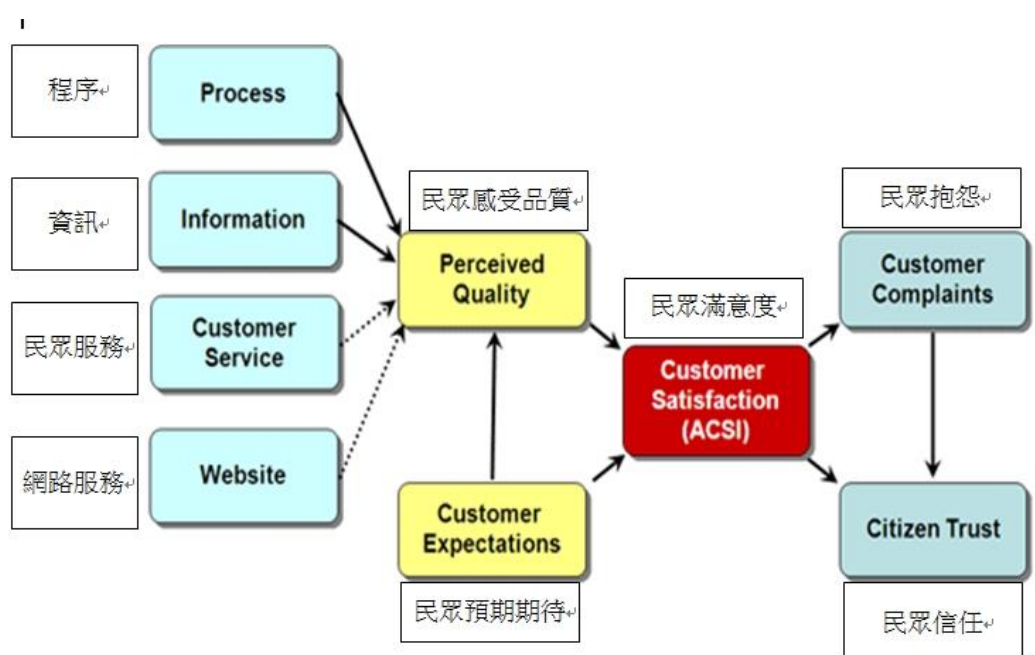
程序

Process

資訊

Information

民眾服務

Customer Service

網路服務

Website

民眾感受品質

Perceived Quality

Customer Expectations

民眾預期期待

民眾滿意度

Customer Satisfaction (ACSI)

民眾抱怨

Customer Complaints

Citizen Trust

民眾信任